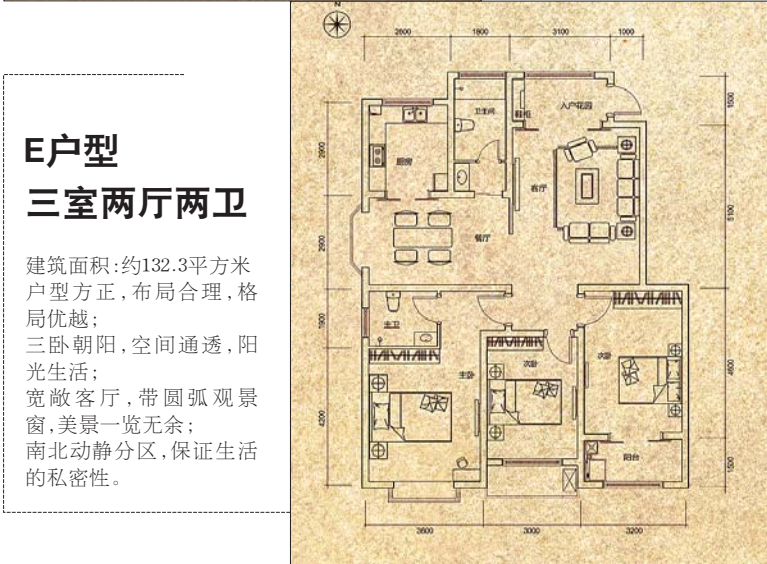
E户型
三室两厅两卫

建筑面积:约132.3平方米
户型方正,布局合理,格局优越;
三卧朝阳,空间通透,阳光生活;
宽敞客厅,带圆弧观景窗,美景一览无余;
南北动静分区,保证生活的私密性。

N

2600 1800 3100 1000

卫生间
入户花园
厨房
客厅
餐厅
主卫
次卧
主卧
次卧
阳台

2900 2900 1900 4200

1500 5100 4600 1500

3600 3000 3200